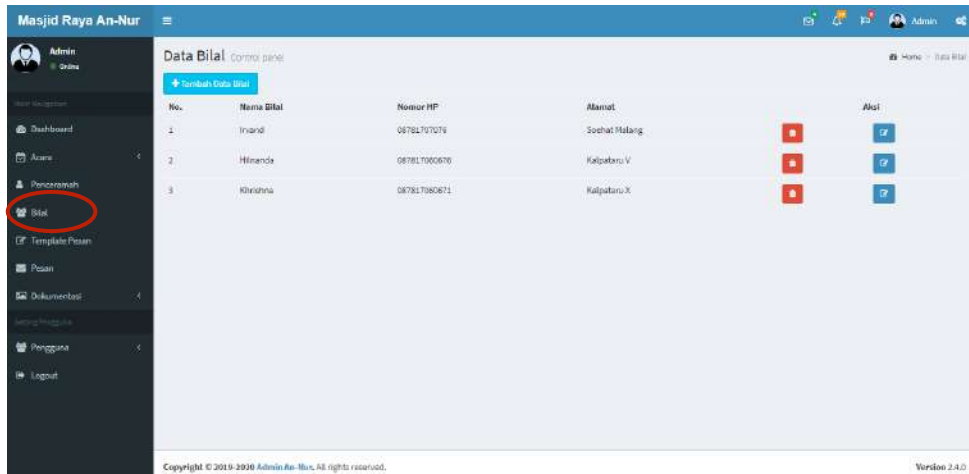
Masjid Raya An-Nur

Admin

Admin
Online

Main Navigation

Dashboard
Acara
Penceramah
Bilal
Template Pesan
Pesan
Dokumentasi

Setting Pengguna

Pengguna
Logout

Data Bilal Control panel

Home > Data Bilal

+ Tambah Data Bilal

| No. | Nama Bilal | Nomor HP | Alamat | Aksi |
|---|---|---|---|---|
| 1 | Irvandi | 08781707079 | Soehat Malang | |
| 2 | Hilmanda | 087817080676 | Kalpataru V | |
| 3 | Khrishna | 087817080671 | Kalpataru X | |

Copyright © 2019-2020 Admin An-Nur. All rights reserved.

Version 2.4.0